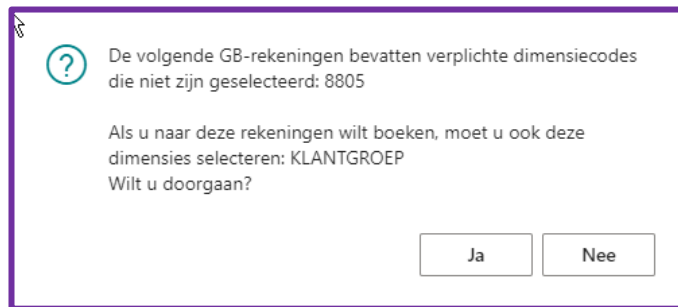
De volgende GB-rekeningen bevatten verplichte dimensiecodes die niet zijn geselecteerd: 8805

Als u naar deze rekeningen wilt boeken, moet u ook deze dimensies selecteren: KLANTGROEP
Wilt u doorgaan?

Ja

Nee